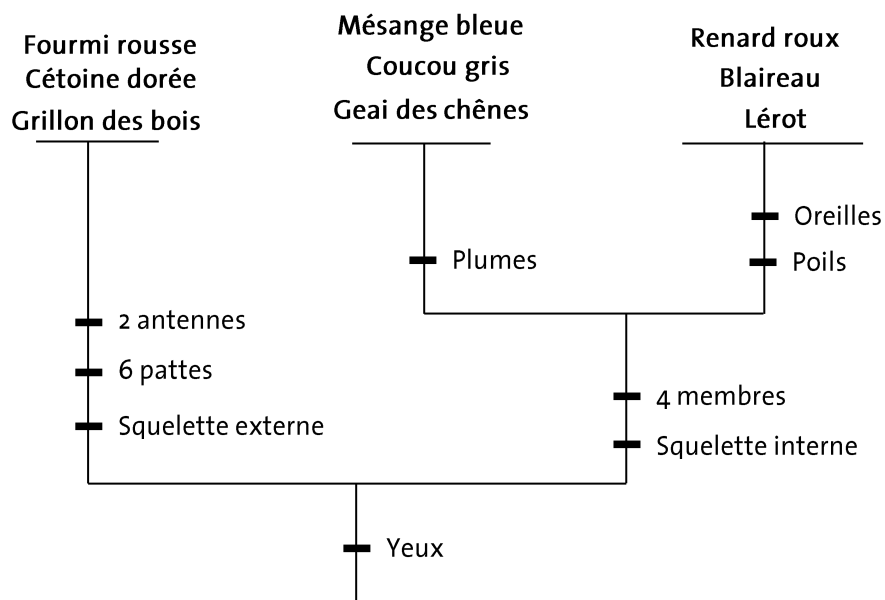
Fourmi rousse
Cétoine dorée
Grillon des bois

Mésange bleue
Coucou gris
Geai des chênes

Renard roux
Blaireau
Lérot

Oreilles
Poils

Plumes

2 antennes
6 pattes
Squelette externe

4 membres
Squelette interne

Yeux